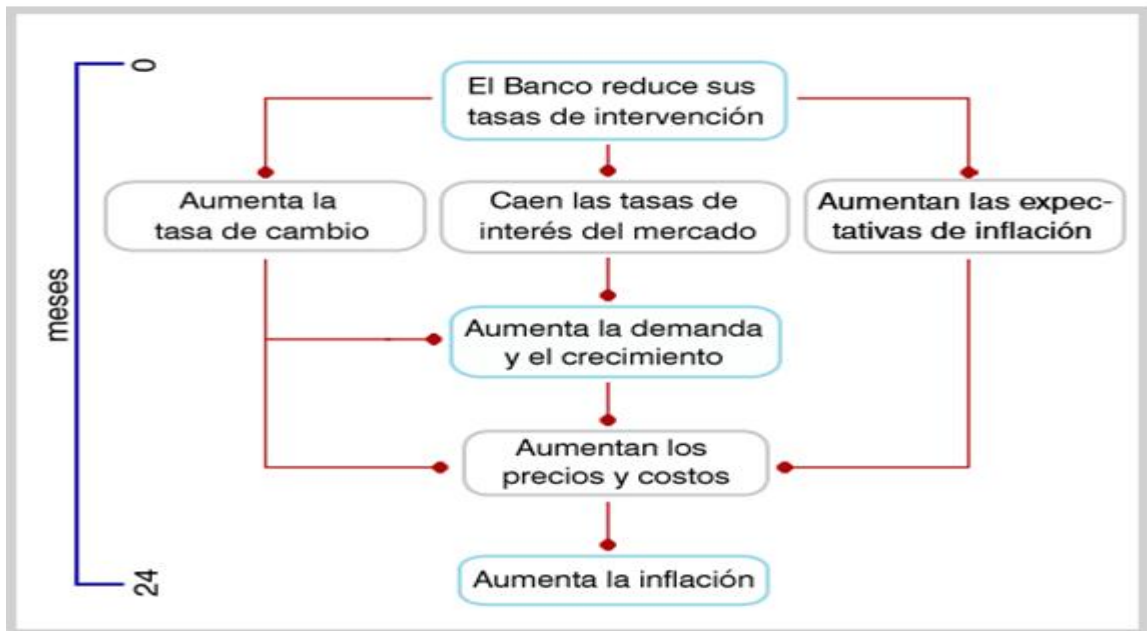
0

meses

24

El Banco reduce sus tasas de intervención

Aumenta la tasa de cambio

Caen las tasas de interés del mercado

Aumentan las expectativas de inflación

Aumenta la demanda y el crecimiento

Aumentan los precios y costos

Aumenta la inflación